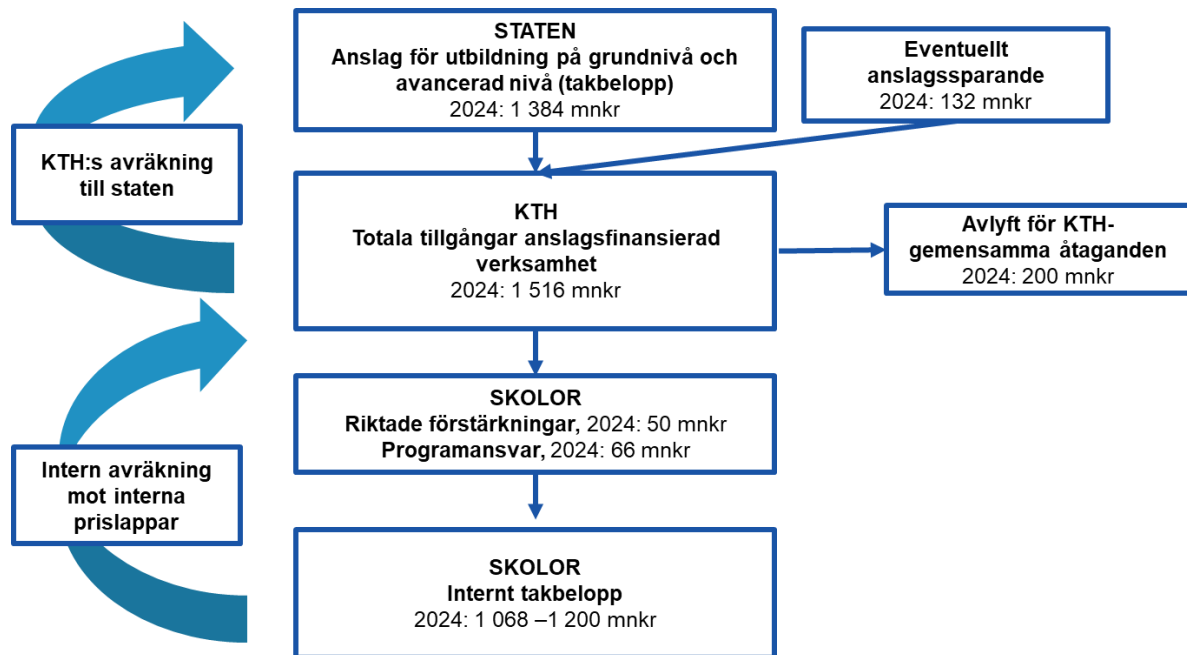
STATEN
Anslag för utbildning på grundnivå och avancerad nivå (takbelopp)
2024: 1 384 mnkr

Eventuellt anslagssparande
2024: 132 mnkr

KTH:s avräkning till staten

KTH
Totala tillgångar anslagsfinansierad verksamhet
2024: 1 516 mnkr

Avlyft för KTH-gemensamma åtaganden
2024: 200 mnkr

SKOLOR
Riktade förstärkningar, 2024: 50 mnkr
Programansvar, 2024: 66 mnkr

Intern avräkning mot interna prislappar

SKOLOR
Internt takbelopp
2024: 1 068 –1 200 mnkr